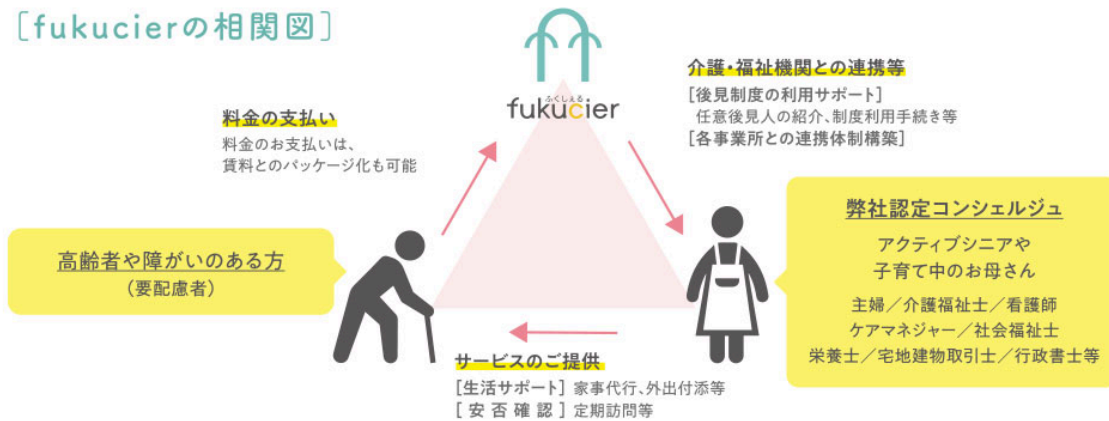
［fukucierの相関図］

ふくしえる
fukucier

料金の支払い
料金のお支払いは、
賃料とのパッケージ化も可能

介護・福祉機関との連携等
［後見制度の利用サポート］
任意後見人の紹介、制度利用手続き等
［各事業所との連携体制構築］

高齢者や障がいのある方
（要配慮者）

弊社認定コンシェルジュ
アクティブシニアや
子育て中のお母さん
主婦／介護福祉士／看護師
ケアマネジャー／社会福祉士
栄養士／宅地建物取引士／行政書士等

サービスのご提供
［生活サポート］家事代行、外出付添等
［安否確認］定期訪問等